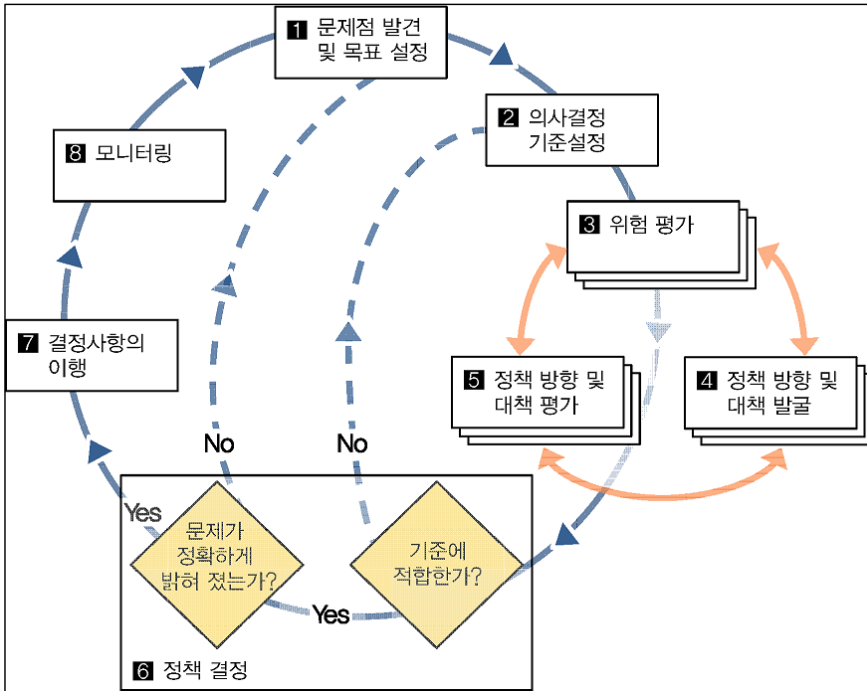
1 문제점 발견 및 목표 설정

2 의사결정 기준설정

3 위험 평가

4 정책 방향 및 대책 발굴

5 정책 방향 및 대책 평가

6 정책 결정

7 결정사항의 이행

8 모니터링

No

No

Yes

문제가 정확하게 밝혀 졌는가?

Yes

기준에 적합한가?